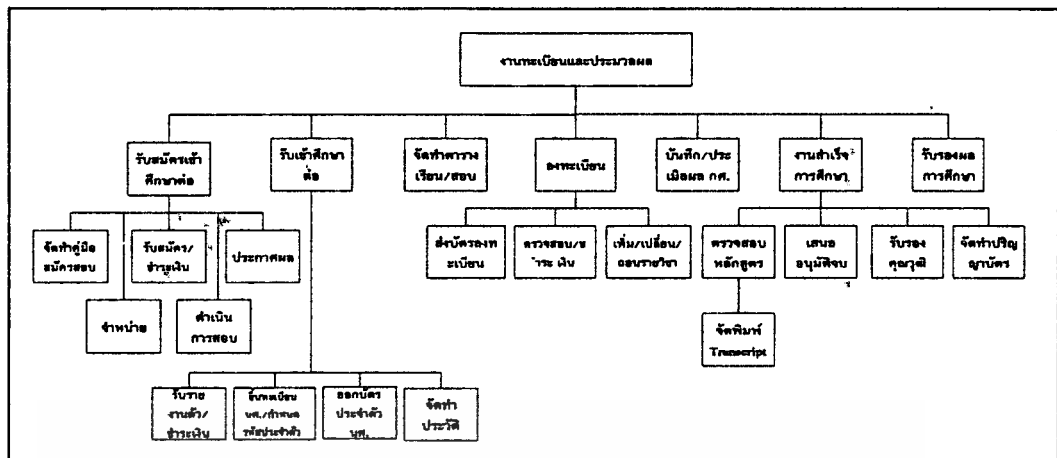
งานทะเบียนและประมวลผล

รับสมัครเข้าศึกษาต่อ

รับเข้าศึกษาต่อ

จัดทำตารางเรียน/สอบ

ลงทะเบียน

บันทึก/ประเมินผล กศ.

งานสำเร็จการศึกษา

รับรองผลการศึกษา

จัดทำคู่มือสมัครสอบ

รับสมัคร/ชำระเงิน

ประกาศผล

จำหน่าย

ดำเนินการสอบ

ส่งบัตรลงทะเบียน

ตรวจสอบ/ชำระเงิน

เพิ่ม/เปลี่ยน/ถอนรายวิชา

ตรวจสอบหลักสูตร

เสนออนุมัติจบ

รับรองคุณวุฒิ

จัดทำปริญญาบัตร

จัดพิมพ์ Transcript

รับรายงานตัว/ชำระเงิน

ขึ้นทะเบียน นศ./กำหนดรหัสประจำตัว

ออกบัตรประจำตัว นศ.

จัดทำประวัติ